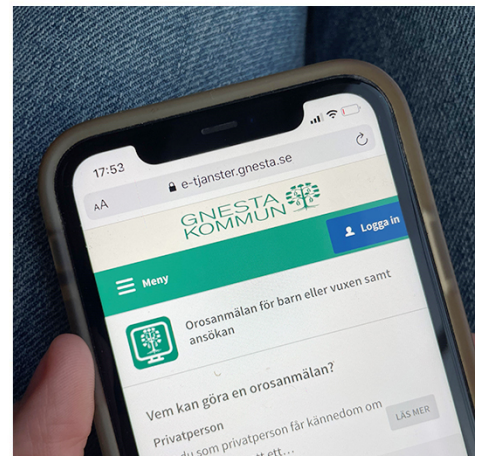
17:53

AA e-tjanster.gnesta.se

GNESTA KOMMUN

Logga in

Meny

Orosanmälan för barn eller vuxen samt ansökan

Vem kan göra en orosanmälan?

Privatperson

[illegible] du som privatperson får kännedom om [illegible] ett ...

LÄS MER